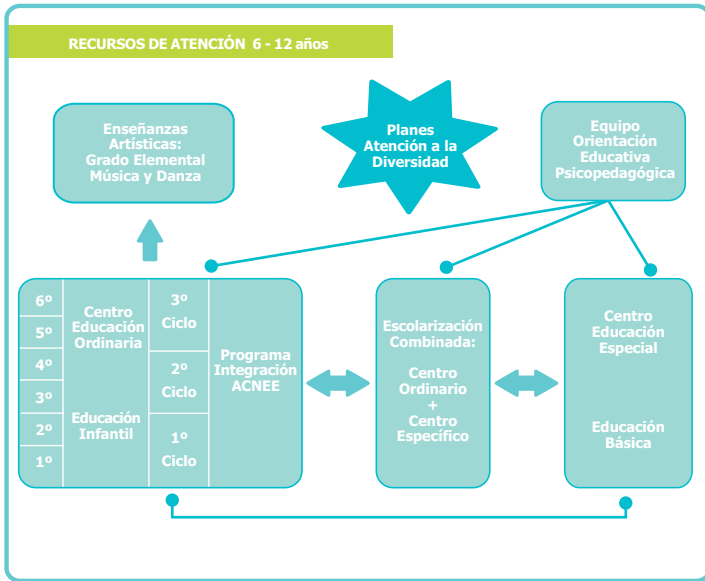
RECURSOS DE ATENCIÓN 6 - 12 años

Enseñanzas Artísticas: Grado Elemental Música y Danza

Planes Atención a la Diversidad

Equipo Orientación Educativa Psicopedagógica

6º
5º
4º
3º
2º
1º

Centro Educación Ordinaria

Educación Infantil

3º Ciclo

2º Ciclo

1º Ciclo

Programa Integración ACNEE

Escolarización Combinada:

Centro Ordinario + Centro Específico

Centro Educación Especial

Educación Básica